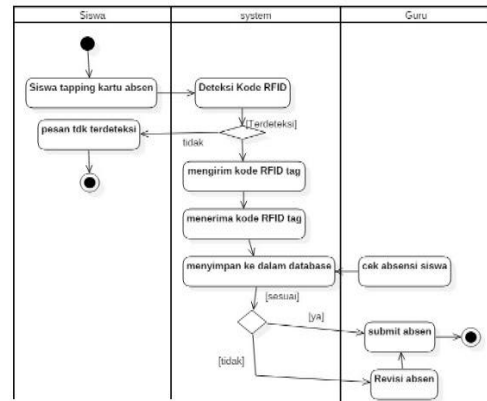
Siswa

system

Guru

Siswa tapping kartu absen

Deteksi Kode RFID

[Terdeteksi]

pesan tdk terdeteksi

tidak

mengirim kode RFID tag

menerima kode RFID tag

menyimpan ke dalam database

cek absensi siswa

[sesuai]

[ya]

submit absen

[tidak]

Revisi absen